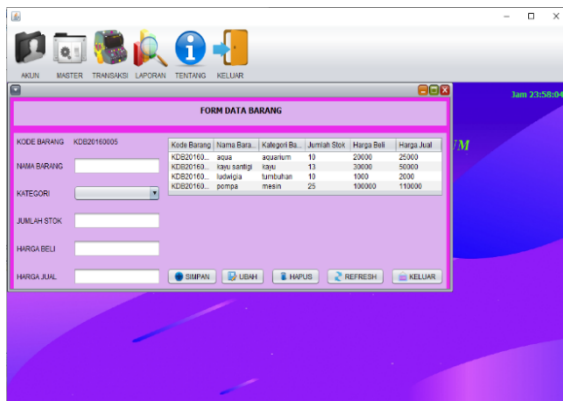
AKUN MASTER TRANSAKSI LAPORAN TENTANG KELUAR

Jam 23:58:04

FORM DATA BARANG

KODE BARANG KDB20160005

NAMA BARANG

KATEGORI

JUMLAH STOK

HARGA BELI

HARGA JUAL

| Kode Barang | Nama Bara... | Kategori Ba... | Jumlah Stok | Harga Beli | Harga Jual |
|---|---|---|---|---|---|
| KDB20160... | aqua | aquarium | 10 | 20000 | 25000 |
| KDB20160... | kayu santigi | kayu | 13 | 30000 | 50000 |
| KDB20160... | ludwigia | tumbuhan | 10 | 1000 | 2000 |
| KDB20160... | pompa | mesin | 25 | 100000 | 110000 |

SIMPAN UBAH HAPUS REFRESH KELUAR

UM